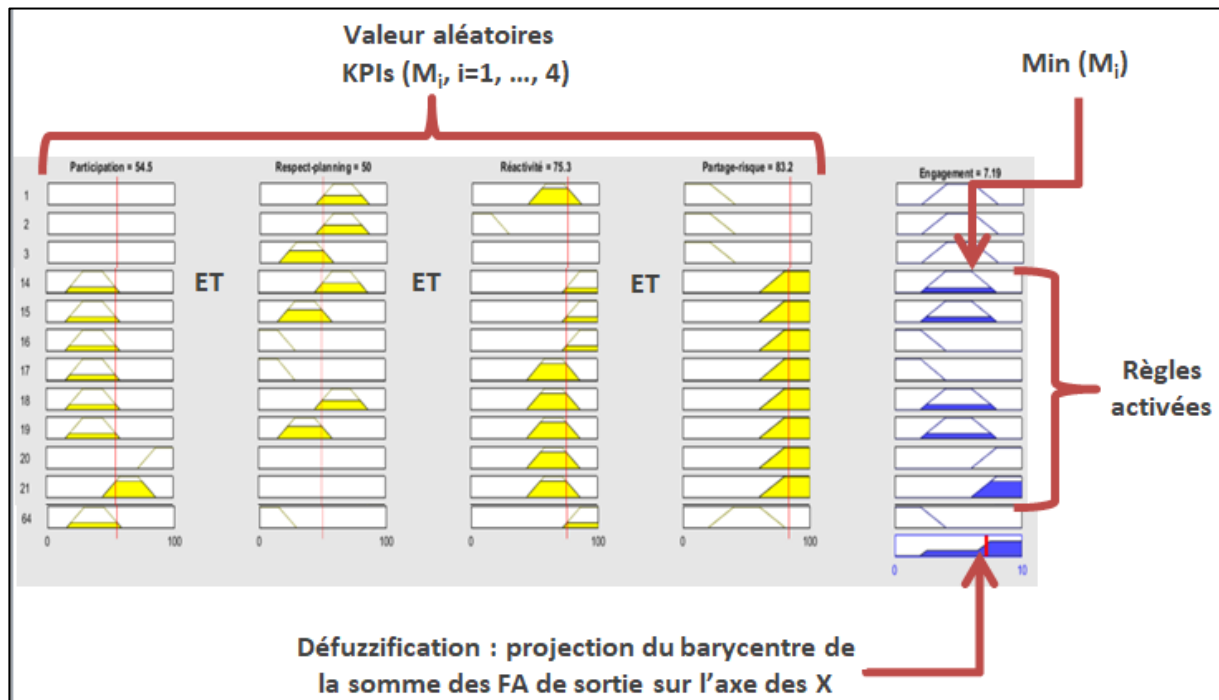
Valeur aléatoires
KPIs ($M_i$, i=1, ..., 4)

Min ($M_i$)

Participation = 54.5

Respect-planning = 50

Réactivité = 75.3

Partage-risque = 83.2

Engagement = 7.19

1
2
3
14
15
16
17
18
19
20
21
64

ET

ET

ET

0 100

0 100

0 100

0 100

0 10

Règles activées

Défuzzification : projection du barycentre de la somme des FA de sortie sur l'axe des X